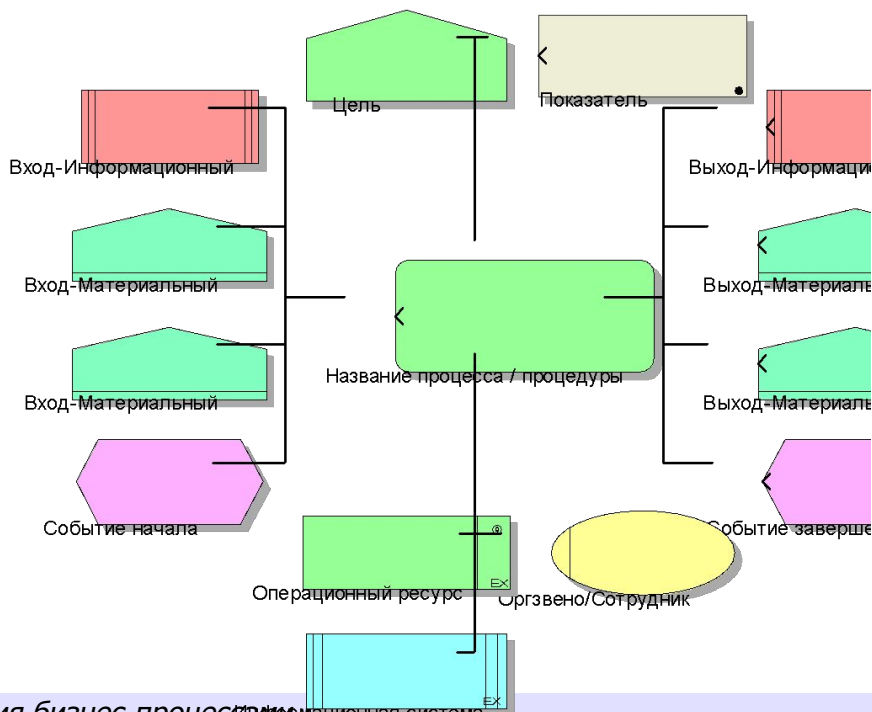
Цель

Показатель

Вход-Информационный

Выход-Информацио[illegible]

Вход-Материальный

Выход-Материальн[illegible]

Название процесса / процедуры

Вход-Материальный

Выход-Материальн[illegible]

Событие начала

Событие заверше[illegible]

EX

Операционный ресурс

Оргзвено/Сотрудник

EX

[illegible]ия бизнес-процесс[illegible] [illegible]ционная система